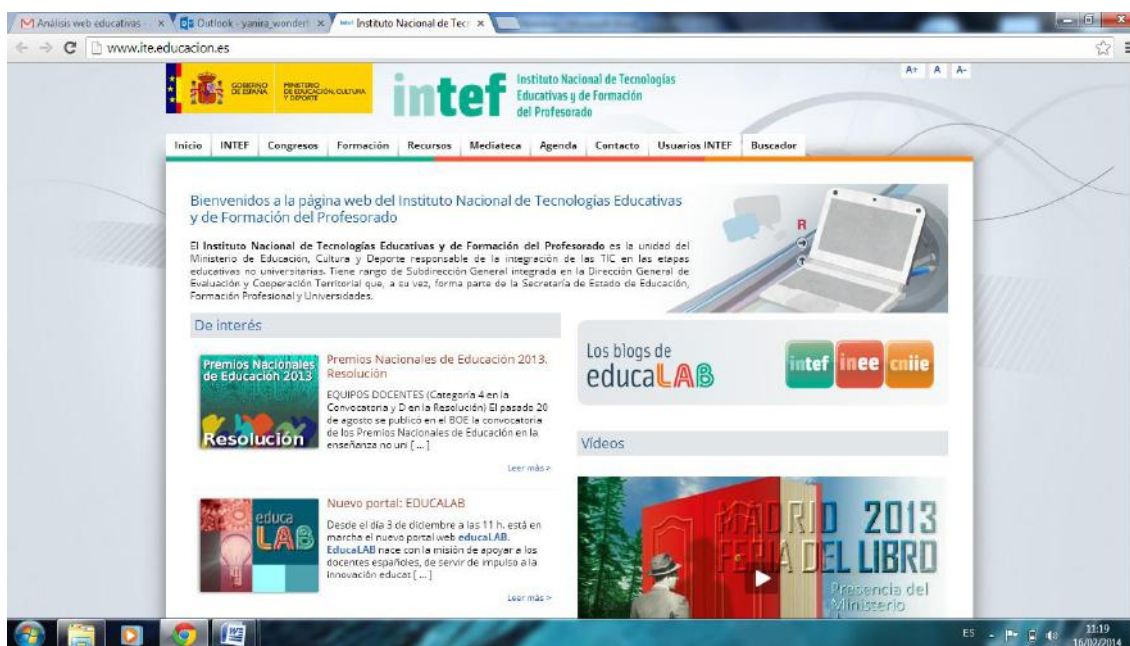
M Análisis web educativas × Outlook - yanira_wonderl × Instituto Nacional de Tecn ×

www.ite.educacion.es

GOBIERNO DE ESPAÑA MINISTERIO DE EDUCACIÓN, CULTURA Y DEPORTE

intef Instituto Nacional de Tecnologías Educativas y de Formación del Profesorado

A+ A A-

Inicio INTEF Congresos Formación Recursos Mediateca Agenda Contacto Usuarios INTEF Buscador

Bienvenidos a la página web del Instituto Nacional de Tecnologías Educativas y de Formación del Profesorado

El Instituto Nacional de Tecnologías Educativas y de Formación del Profesorado es la unidad del Ministerio de Educación, Cultura y Deporte responsable de la integración de las TIC en las etapas educativas no universitarias. Tiene rango de Subdirección General integrada en la Dirección General de Evaluación y Cooperación Territorial que, a su vez, forma parte de la Secretaría de Estado de Educación, Formación Profesional y Universidades.

De interés

Premios Nacionales de Educación 2013 Resolución

Premios Nacionales de Educación 2013. Resolución

EQUIPOS DOCENTES (Categoría 4 en la Convocatoria y D en la Resolución) El pasado 20 de agosto se publicó en el BOE la convocatoria de los Premios Nacionales de Educación en la enseñanza no uni [...]

Leer más >

educa LAB

Nuevo portal: EDUCALAB

Desde el día 3 de diciembre a las 11 h. está en marcha el nuevo portal web educaLAB. EducaLAB nace con la misión de apoyar a los docentes españoles, de servir de impulso a la innovación educat [...]

Leer más >

Los blogs de educaLAB

intef inee cniie

Vídeos

MADRID 2013 FERIA DEL LIBRO Presencia del Ministerio

ES 11:19 16/02/2014